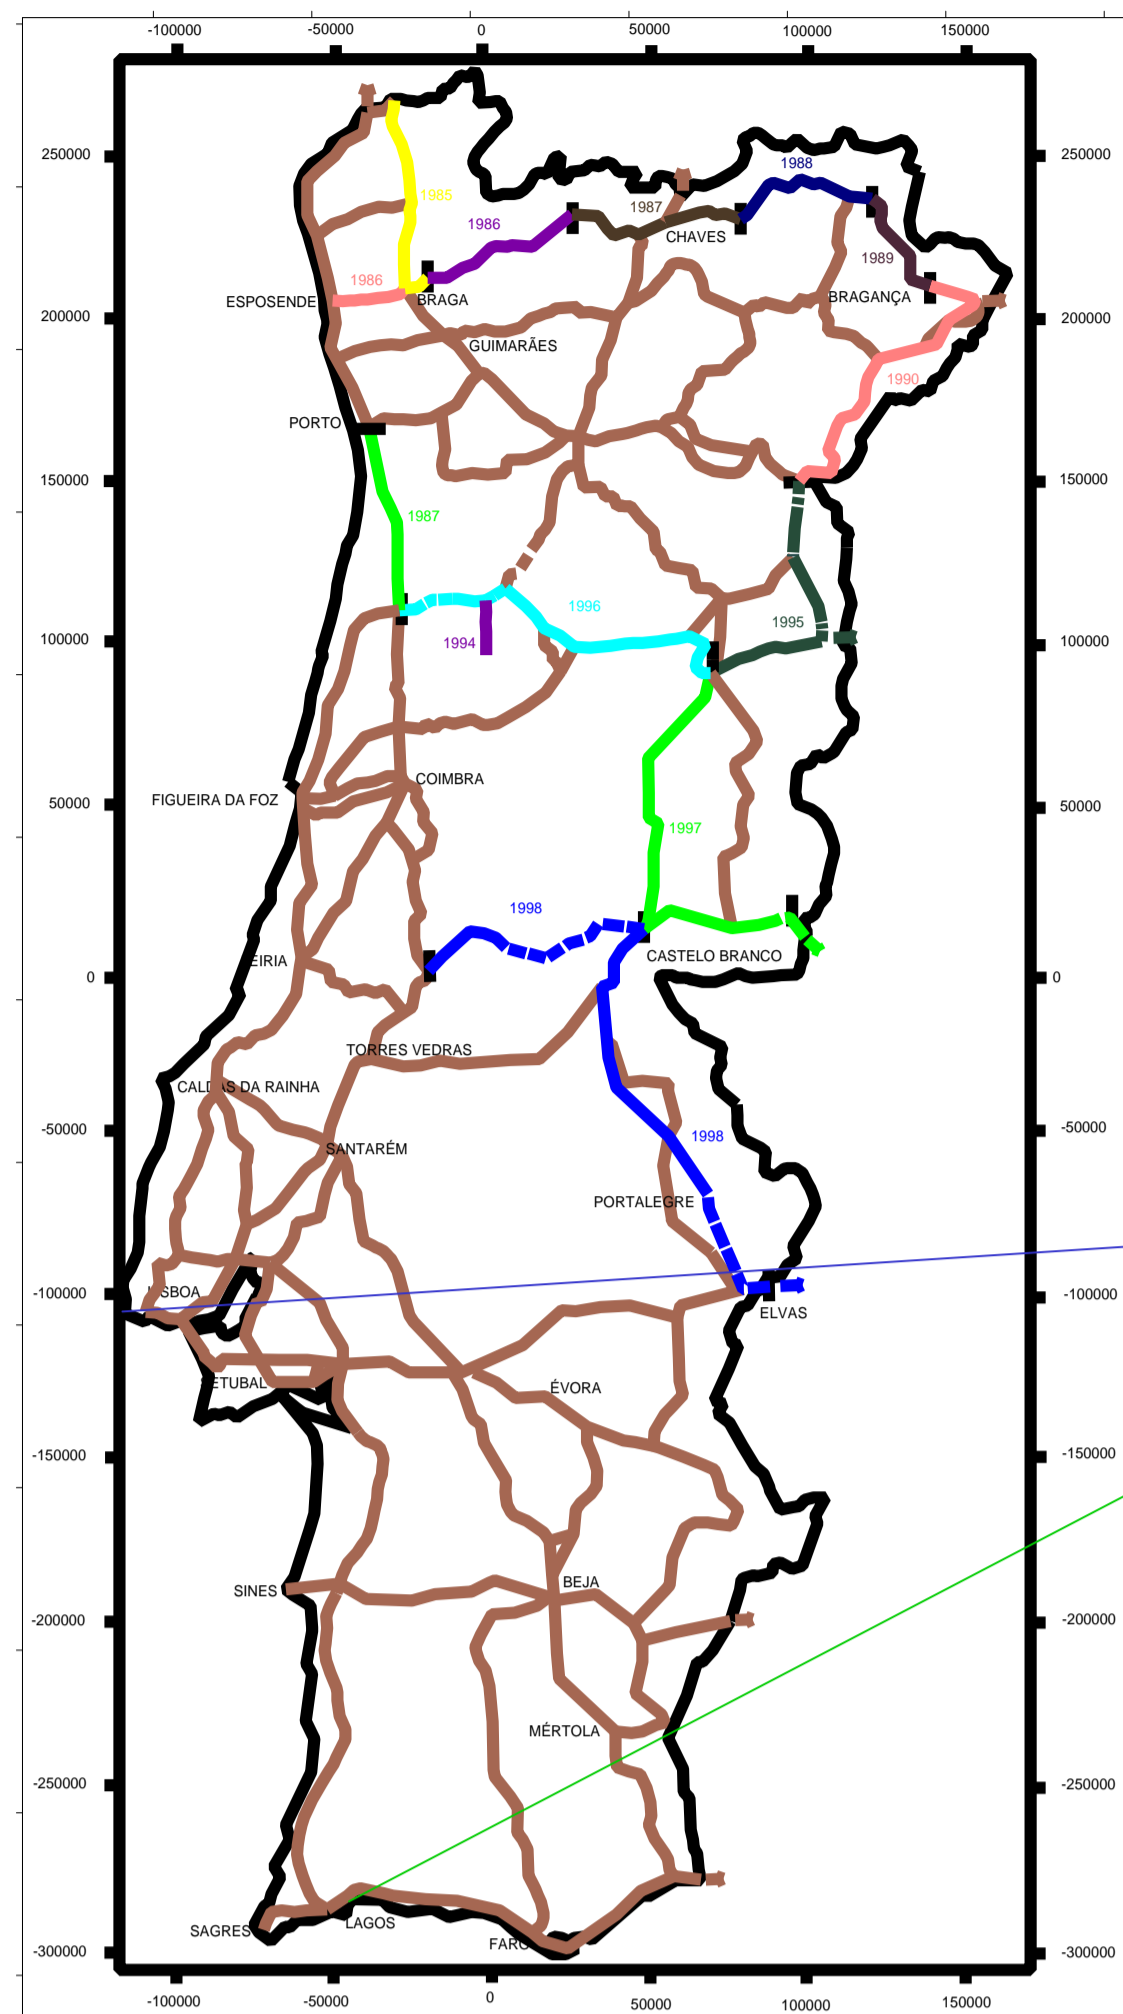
-100000 -50000 0 50000 100000 150000

250000
200000
150000
100000
50000
0
-50000
-100000
-150000
-200000
-250000
-300000

250000
200000
150000
100000
50000
0
-50000
-100000
-150000
-200000
-250000
-300000

1985
1986
1987
1988
1989
1986
CHAVES
ESPOSENDE
BRAGA
BRAGANÇA
GUIMARÃES
1990
PORTO
1987
1996
1994
1995
COIMBRA
FIGUEIRA DA FOZ
1997
1998
CASTELO BRANCO
EIRIA
TORRES VEDRAS
CALD S DA RAINHA
SANTARÉM
1998
PORTALEGRE
SBOA
ELVAS
ETUBAL
ÉVORA
SINES
BEJA
MÉRTOLA
SAGRES
LAGOS
FARO

-100000 -50000 0 50000 100000 150000